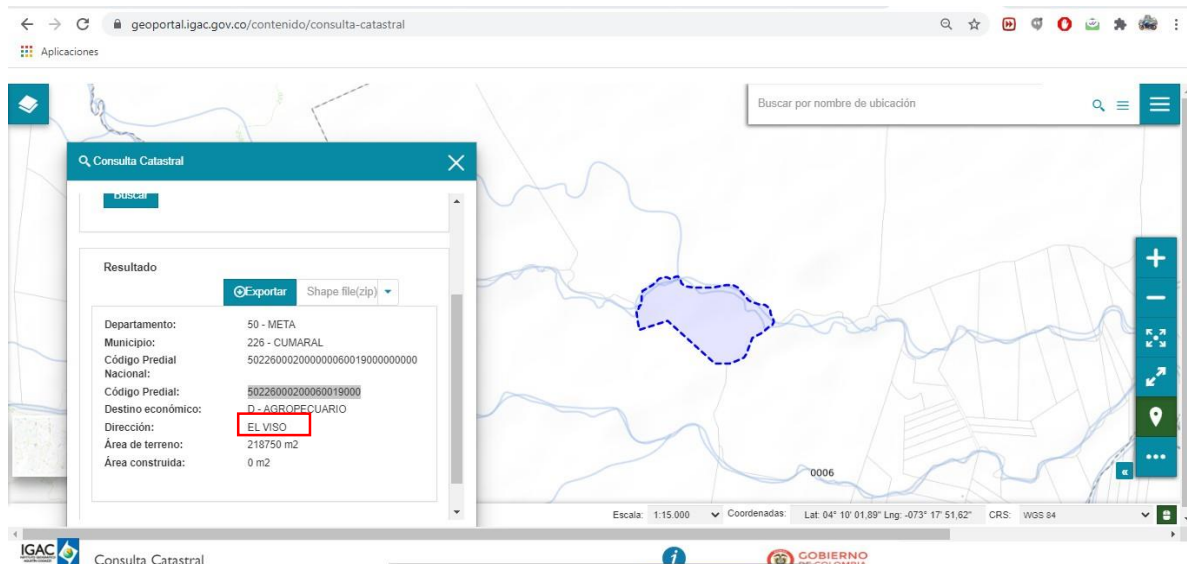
geoportal.igac.gov.co/contenido/consulta-catastral

Aplicaciones

Buscar por nombre de ubicación

Consulta Catastral

Buscar

Resultado

Exportar | Shape file(zip)

| | |
|---|---|
| Departamento: | 50 - META |
| Municipio: | 226 - CUMARAL |
| Código Predial Nacional: | 502260002000000060019000000000 |
| Código Predial: | 50226000200060019000 |
| Destino económico: | D - AGROPECUARIO |
| Dirección: | EL VISO |
| Área de terreno: | 218750 m2 |
| Área construida: | 0 m2 |

0006

Escala: 1:15.000 Coordenadas: Lat: 04° 10' 01,89" Lng: -073° 17' 51,62" CRS: WGS 84

IGAC Consulta Catastral

GOBIERNO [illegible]